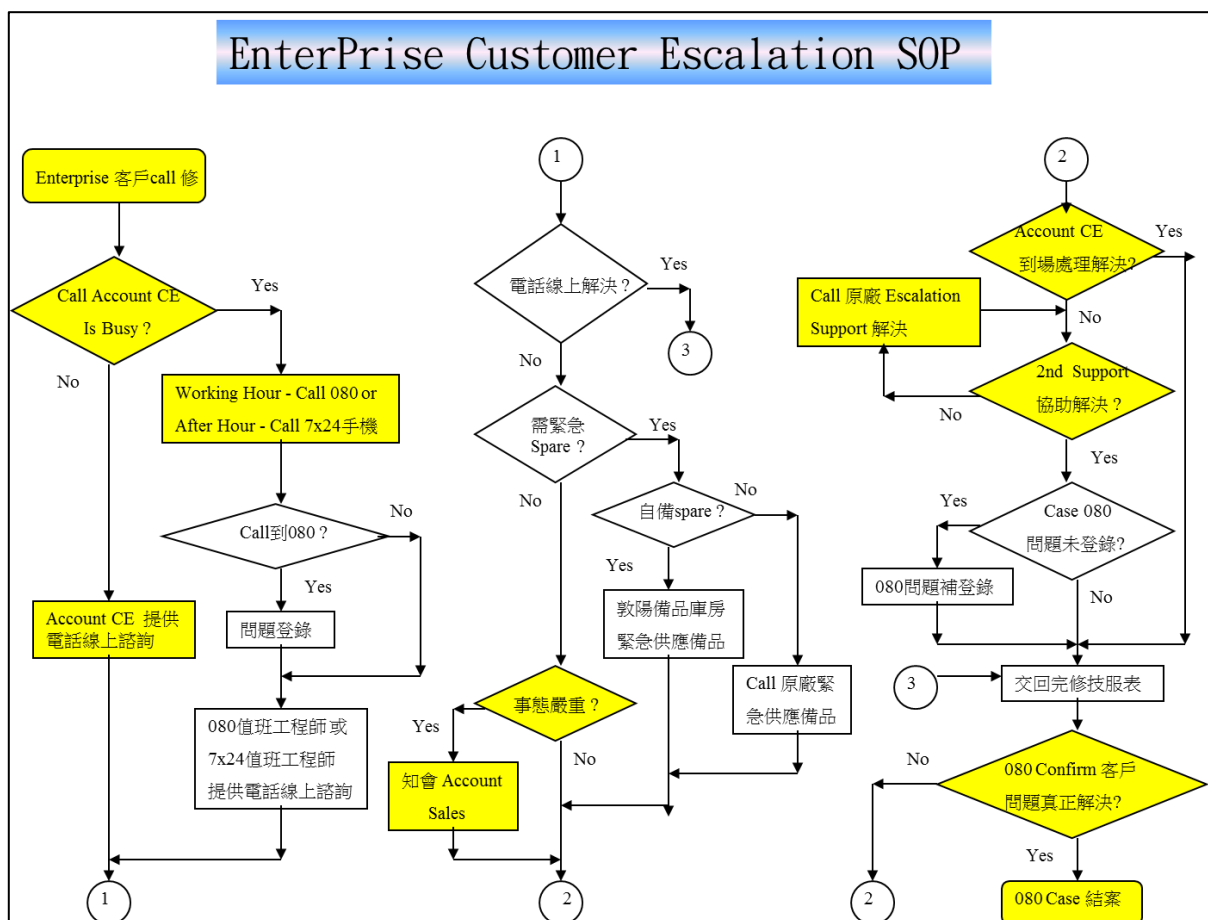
EnterPrise Customer Escalation SOP

Enterprise 客戶call 修

Call Account CE Is Busy ?

Yes

No

Working Hour - Call 080 or After Hour - Call 7x24手機

Call到080 ?

No

Yes

問題登錄

Account CE 提供電話線上諮詢

080值班工程師 或 7x24值班工程師 提供電話線上諮詢

1

1

電話線上解決 ?

Yes

3

No

需緊急 Spare ?

Yes

No

自備spare ?

No

Yes

敦陽備品庫房 緊急供應備品

Call 原廠緊急供應備品

事態嚴重 ?

Yes

No

知會 Account Sales

2

2

Account CE 到場處理解決?

Yes

Call 原廠 Escalation Support 解決

No

2nd Support 協助解決 ?

No

Yes

Yes

Case 080 問題未登錄?

080問題補登錄

No

3

交回完修技服表

No

080 Confirm 客戶 問題真正解決?

Yes

2

080 Case 結案